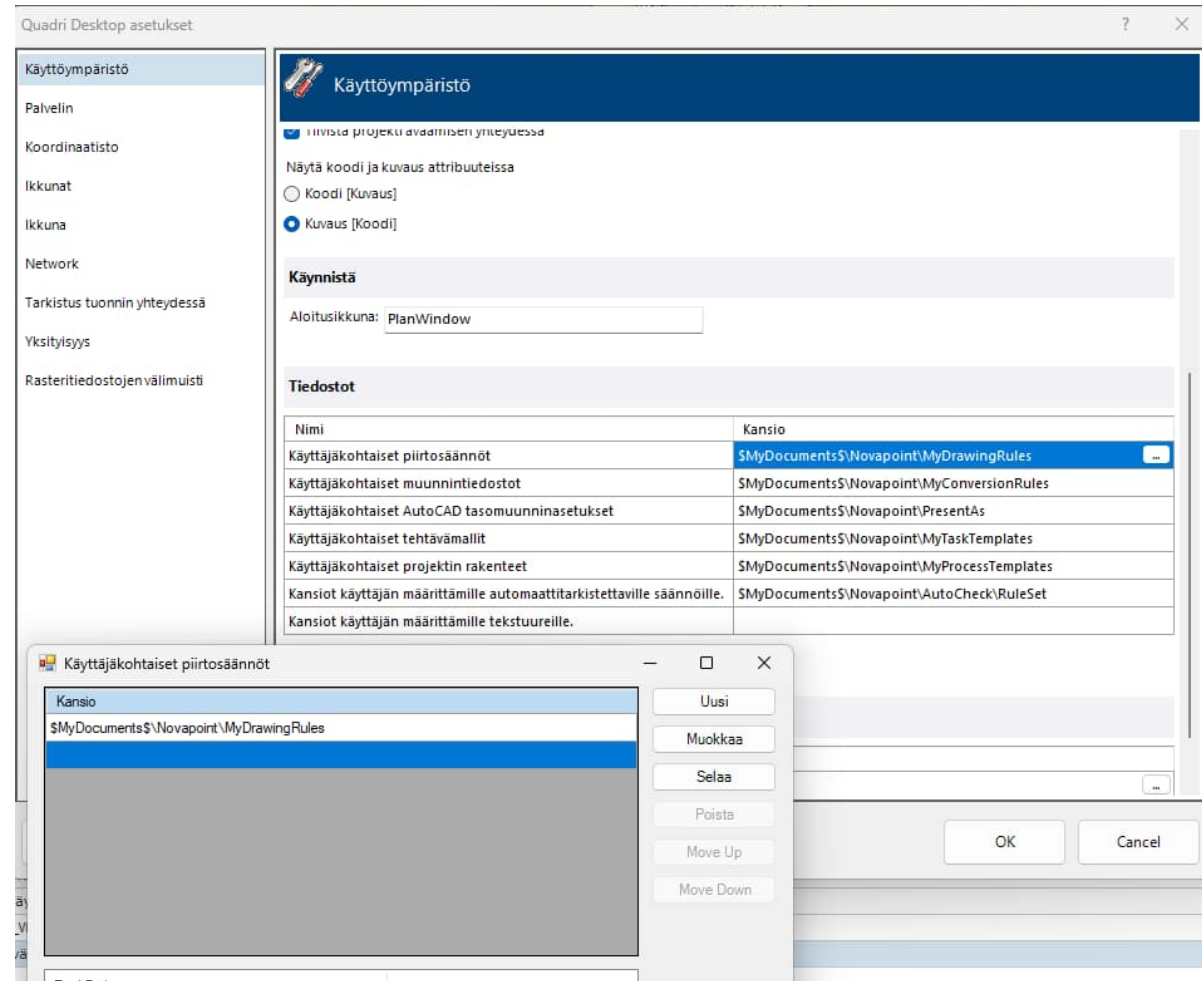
Quadri Desktop asetukset

? ✕

Käyttöympäristö
Palvelin
Koordinaatisto
Ikkunat
Ikkuna
Network
Tarkistus tuonnin yhteydessä
Yksityisyys
Rasteritiedostojen välimuisti

Käyttöympäristö

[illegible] projekti avaamisen yhteydessä

Näytä koodi ja kuvaus attribuuteissa
Koodi [Kuvaus]
Kuvaus [Koodi]

Käynnistä

Aloitusikkuna: PlanWindow

Tiedostot

| Nimi | Kansio |
|---|---|
| Käyttäjäkohtaiset piirtosäännöt | \$MyDocuments\$\Novapoint\MyDrawingRules ... |
| Käyttäjäkohtaiset muunnintiedostot | \$MyDocuments\$\Novapoint\MyConversionRules |
| Käyttäjäkohtaiset AutoCAD tasomuunninasetukset | \$MyDocuments\$\Novapoint\PresentAs |
| Käyttäjäkohtaiset tehtävämallit | \$MyDocuments\$\Novapoint\MyTaskTemplates |
| Käyttäjäkohtaiset projektin rakenteet | \$MyDocuments\$\Novapoint\MyProcessTemplates |
| Kansiot käyttäjän määrittämille automaattitarkistettaville säännöille. | \$MyDocuments\$\Novapoint\AutoCheck\RuleSet |
| Kansiot käyttäjän määrittämille tekstuureille. | |

Käyttäjäkohtaiset piirtosäännöt

— ☐ ✕

Kansio
\$MyDocuments\$\Novapoint\MyDrawingRules

Uusi
Muokkaa
Selaa
Poista
Move Up
Move Down

...

OK
Cancel

äy
_V
vä